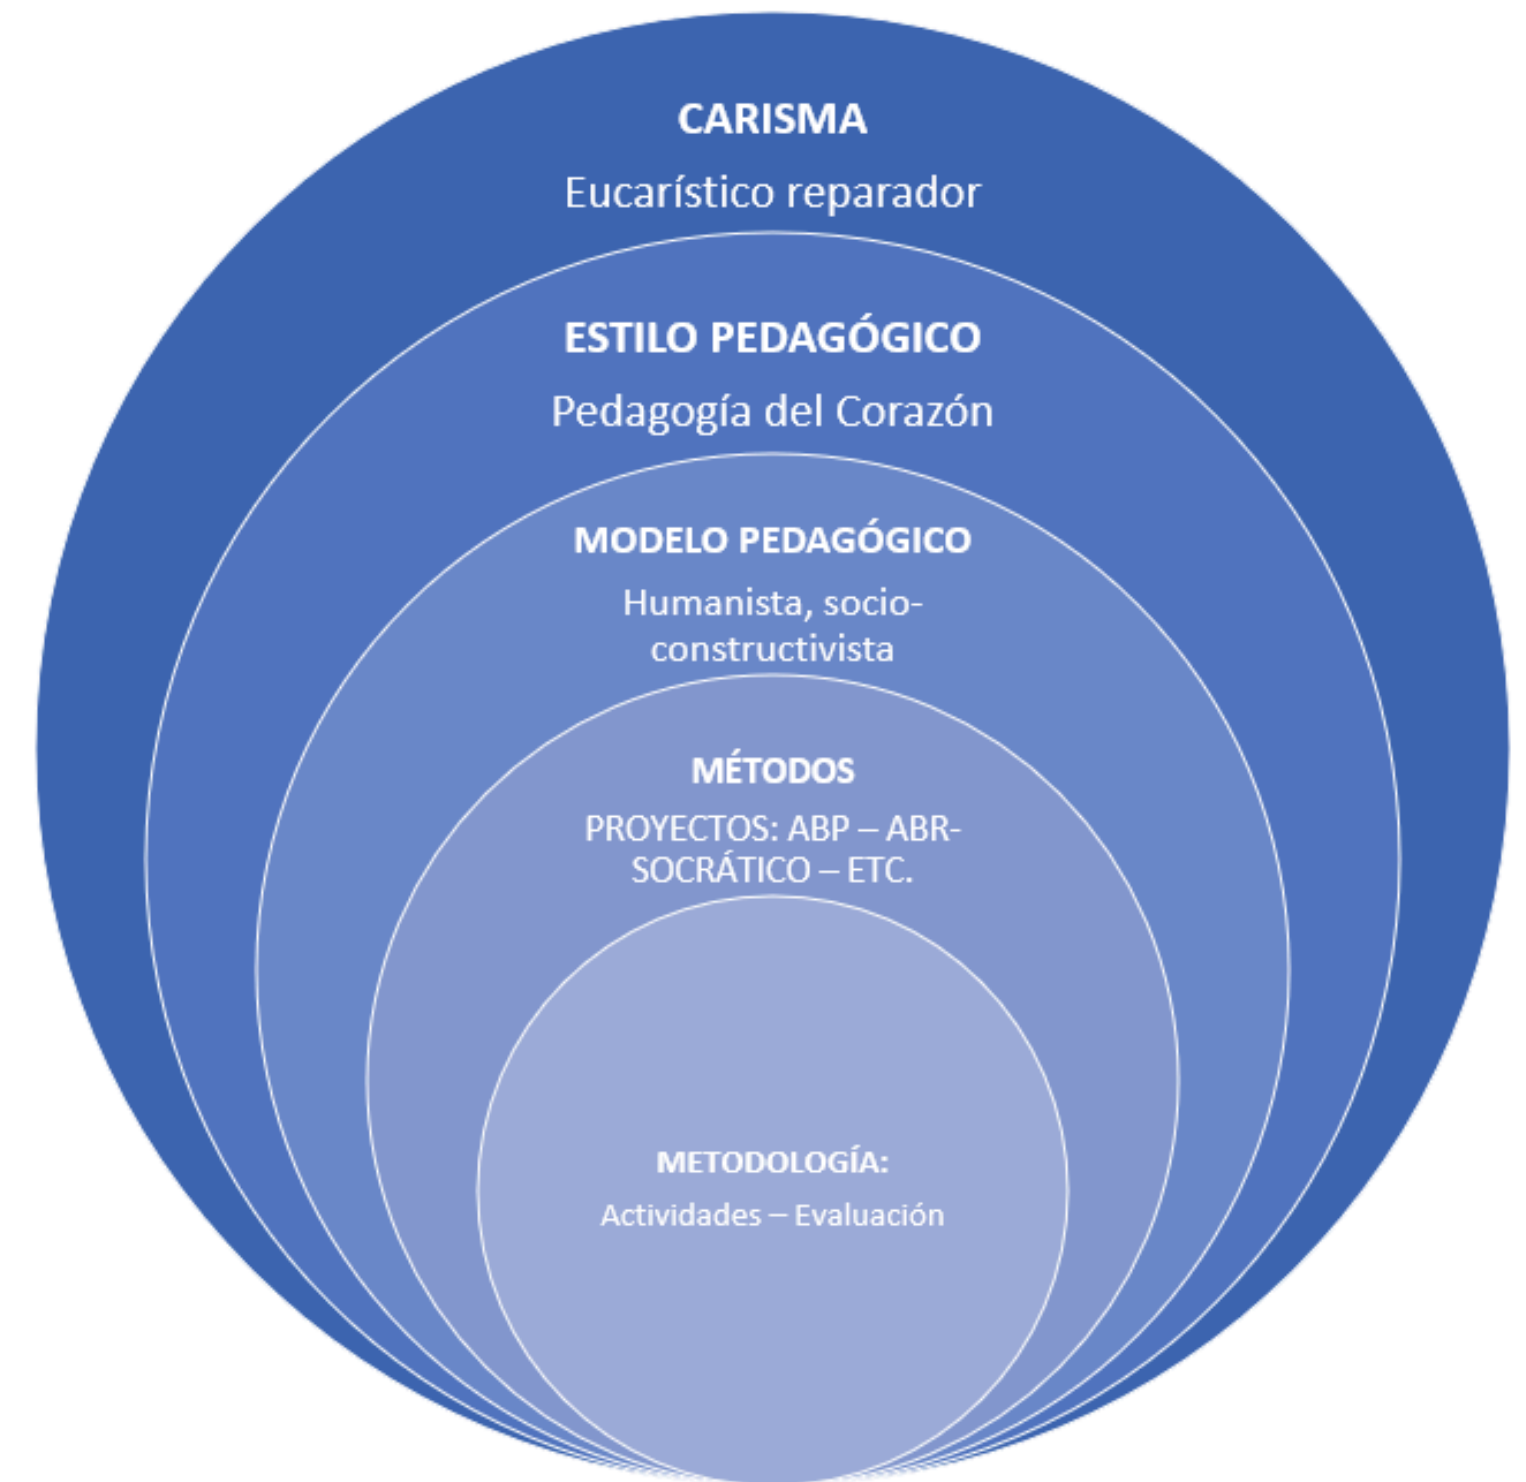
CARISMA

Eucarístico reparador

ESTILO PEDAGÓGICO

Pedagogía del Corazón

MODELO PEDAGÓGICO

Humanista, socio-constructivista

MÉTODOS

PROYECTOS: ABP – ABR-SOCRÁTICO – ETC.

METODOLOGÍA:

Actividades – Evaluación